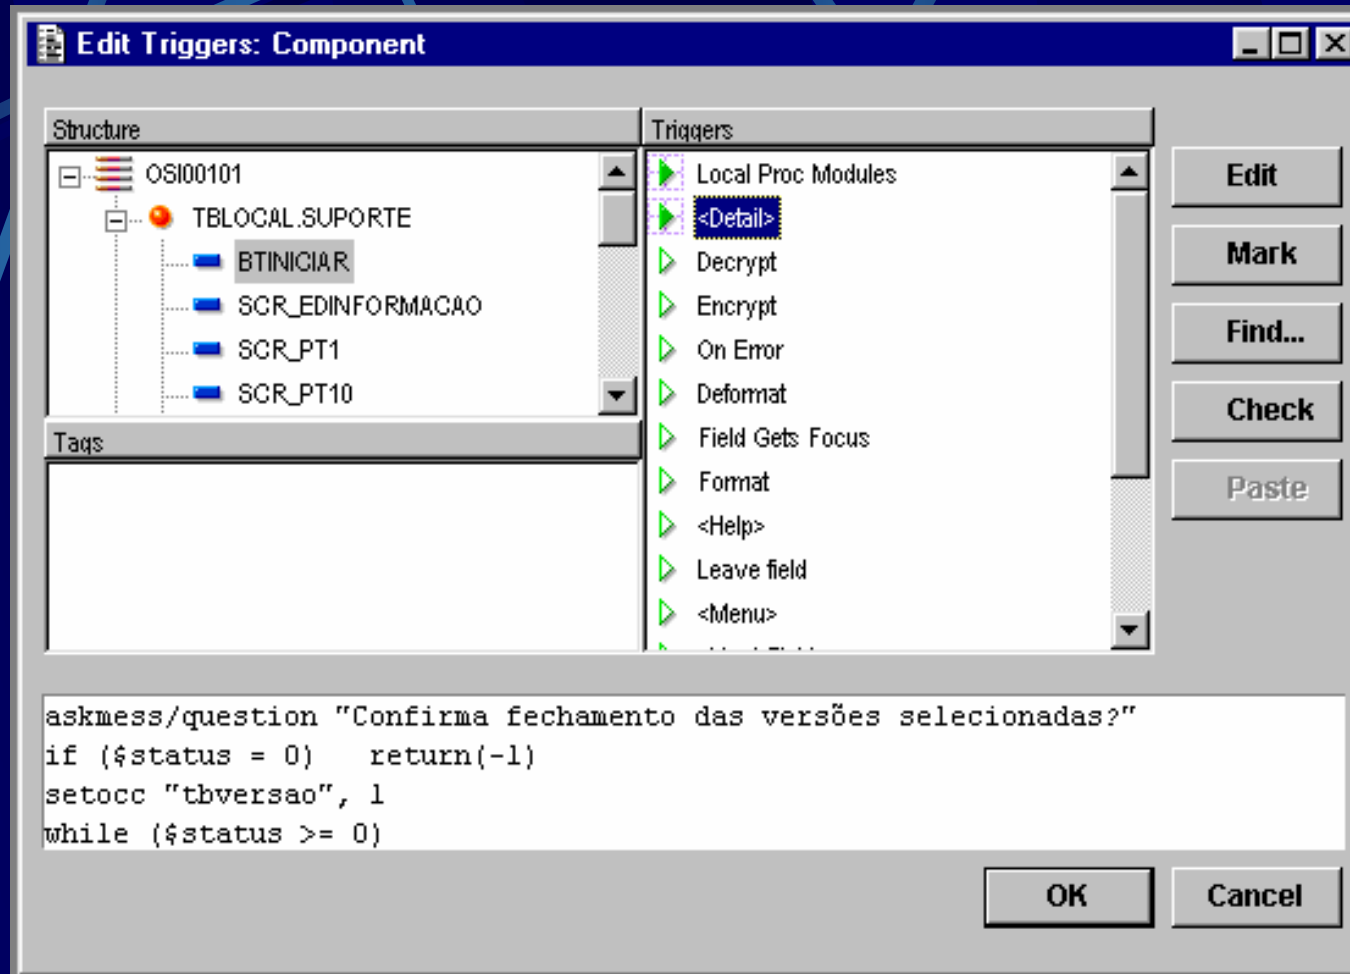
Edit Triggers: Component

Structure

OSI00101
TBLOCAL.SUPORTE
BTINICIAR
SCR_EDINFORMACAO
SCR_PT1
SCR_PT10

Tags

Triggers

Local Proc Modules
<Detail>
Decrypt
Encrypt
On Error
Deformat
Field Gets Focus
Format
<Help>
Leave field
<Menu>
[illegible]

Edit
Mark
Find...
Check
Paste

askmess/question "Confirma fechamento das versões selecionadas?"
if ($status = 0) return(-1)
setocc "tbversao", 1
while ($status >= 0)

OK
Cancel